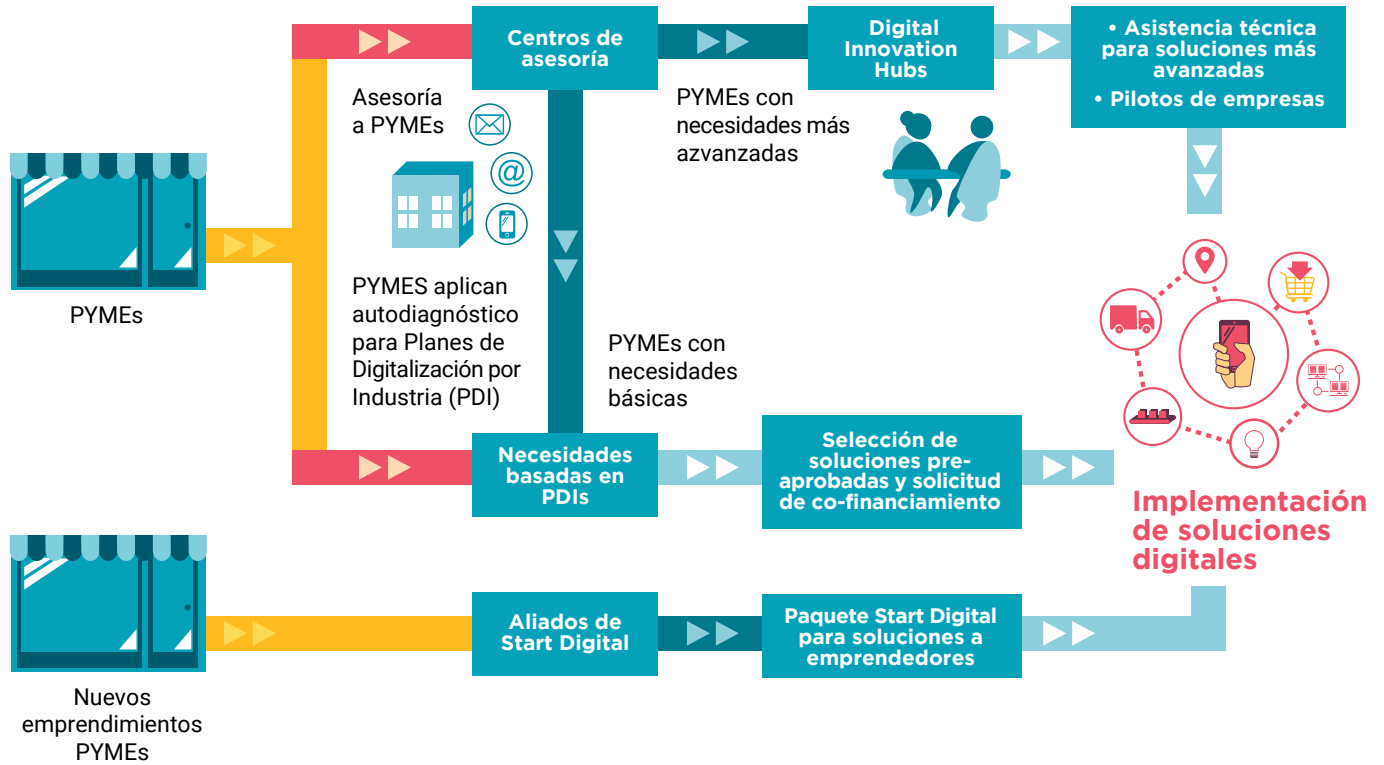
PYMEs

Asesoría a PYMEs

PYMES aplican autodiagnóstico para Planes de Digitalización por Industria (PDI)

Centros de asesoría

PYMEs con necesidades más azvanzadas

Digital Innovation Hubs

• Asistencia técnica para soluciones más avanzadas
• Pilotos de empresas

PYMEs con necesidades básicas

Necesidades basadas en PDIs

Selección de soluciones pre-aprobadas y solicitud de co-financiamiento

Implementación de soluciones digitales

Nuevos emprendimientos PYMEs

Aliados de Start Digital

Paquete Start Digital para soluciones a emprendedores